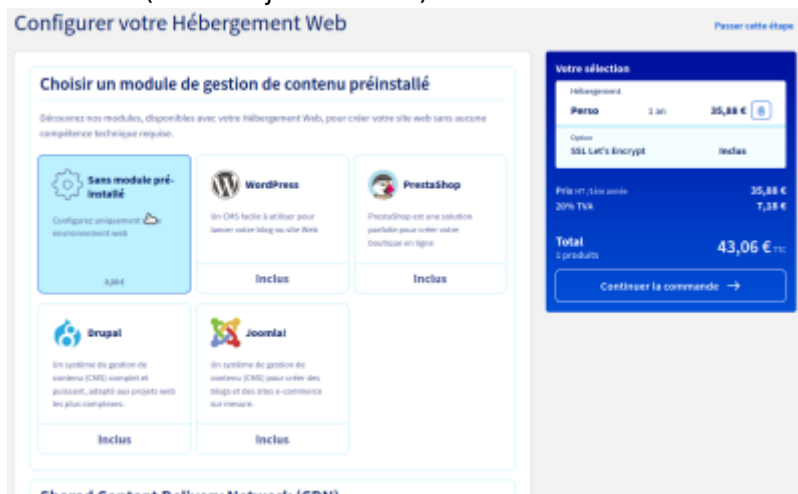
Configurer votre Hébergement Web

Passer cette étape

Choisir un module de gestion de contenu préinstallé

Découvrez nos modules, disponibles avec votre Hébergement Web, pour créer votre site web sans aucune compétence technique requise.

Sans module pré-installé

Configurez uniquement environnement web

0,00 €

WordPress

Un CMS facile à utiliser pour lancer votre blog ou site Web

Inclus

PrestaShop

PrestaShop est une solution parfaite pour créer votre boutique en ligne

Inclus

Drupal

Un système de gestion de contenu (CMS) complet et puissant, adapté aux projets web les plus complexes.

Inclus

Joomla!

Un système de gestion de contenu (CMS) pour créer des blogs et des sites e-commerce sur mesure.

Inclus

Votre sélection

Hébergement

Perso 1 an 35,88 €

Option

SSL Let's Encrypt Inclus

Prix HT /1ère année 35,88 €

20% TVA 7,18 €

Total

1 produits

43,06 € TTC

Continuer la commande →

Shared Content Delivery Network (CDN)